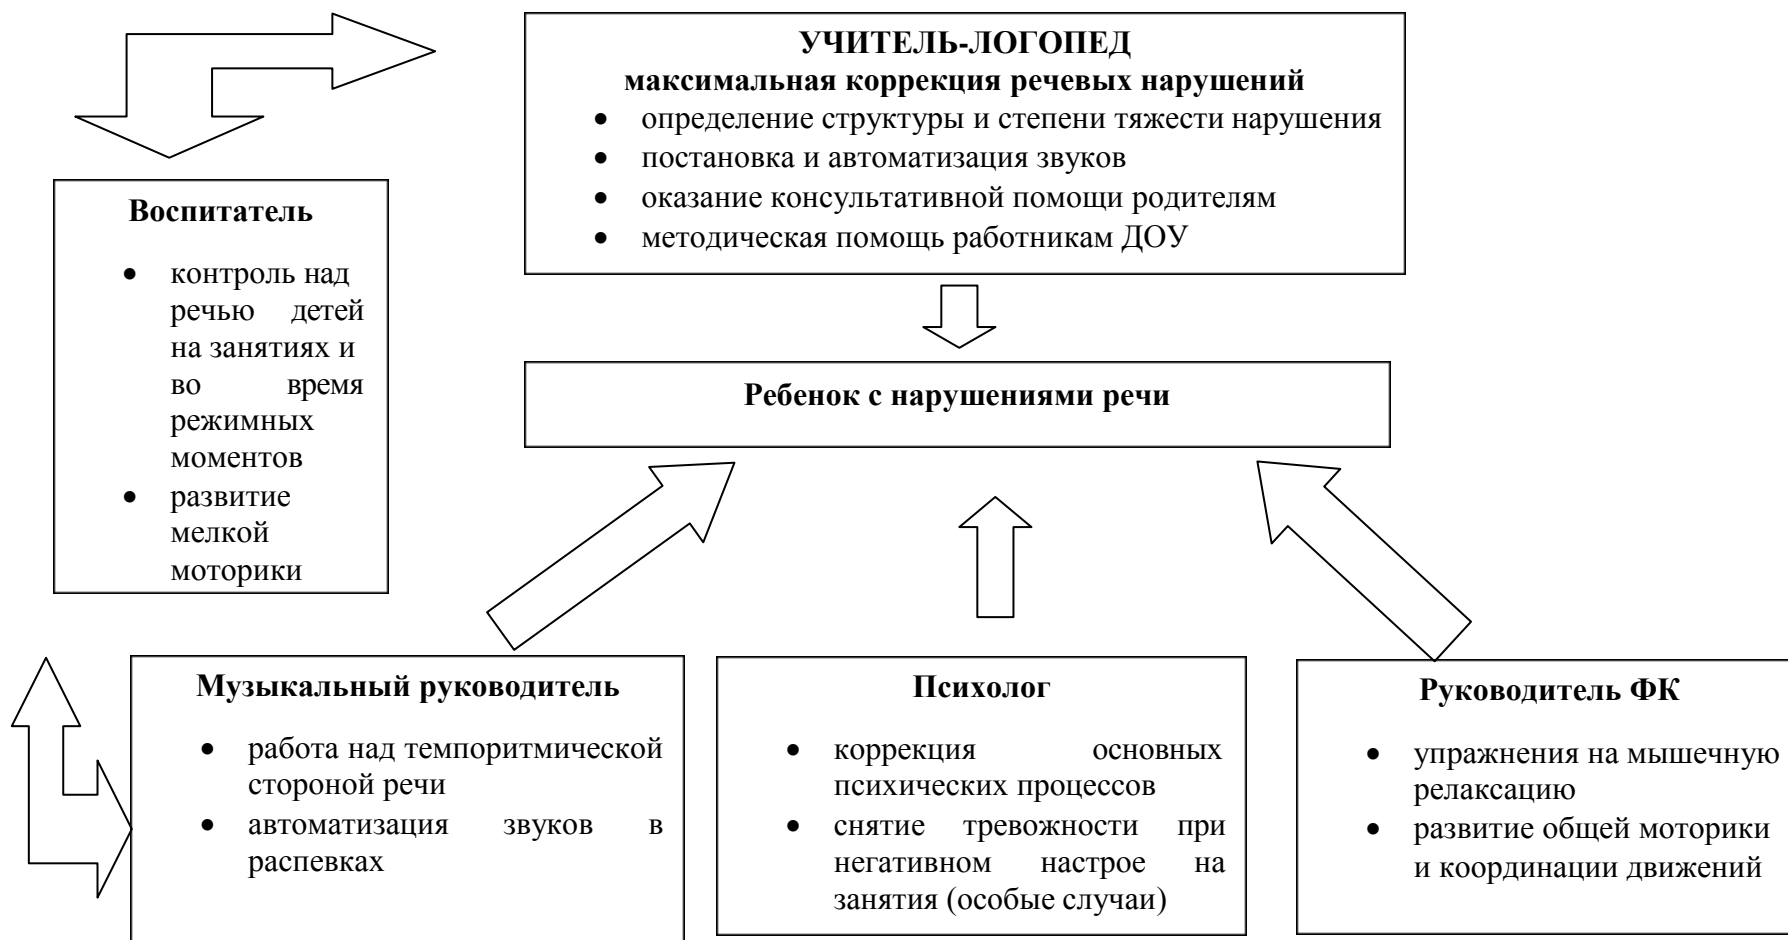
УЧИТЕЛЬ-ЛОГОПЕД
максимальная коррекция речевых нарушений

- определение структуры и степени тяжести нарушения
- постановка и автоматизация звуков
- оказание консультативной помощи родителям
- методическая помощь работникам ДОУ

Воспитатель

- контроль над речью детей на занятиях и во время режимных моментов
- развитие мелкой моторики

Ребенок с нарушениями речи

Музыкальный руководитель

- работа над темпоритмической стороной речи
- автоматизация звуков в распевках

Психолог

- коррекция основных психических процессов
- снятие тревожности при негативном настрое на занятия (особые случаи)

Руководитель ФК

- упражнения на мышечную релаксацию
- развитие общей моторики и координации движений